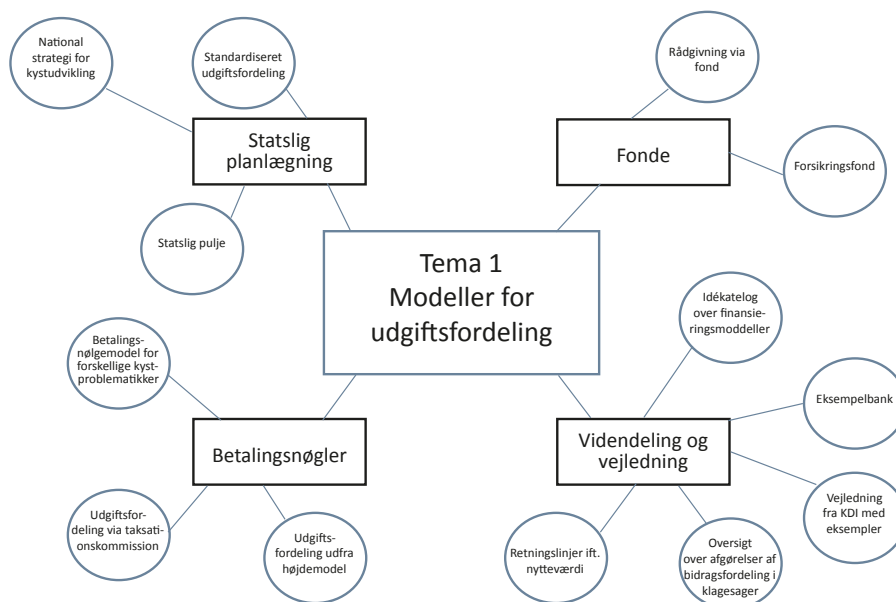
Tema 1
Modeller for udgiftsfordeling

Statslig planlægning

National strategi for kystudvikling

Standardiseret udgiftsfordeling

Statslig pulje

Fonde

Rådgivning via fond

Forsikringsfond

Betalingsnøgler

Betalingsnøglemodel for forskellige kystproblematikker

Udgiftsfordeling via taksationskommission

Udgiftsfordeling udfra højdemodel

Videndeling og vejledning

Idékatelog over finansieringsmodeller

Eksempelbank

Vejledning fra KDI med eksempler

Oversigt over afgørelser af bidragsfordeling i klagesager

Retningslinjer ift. nytteværdi